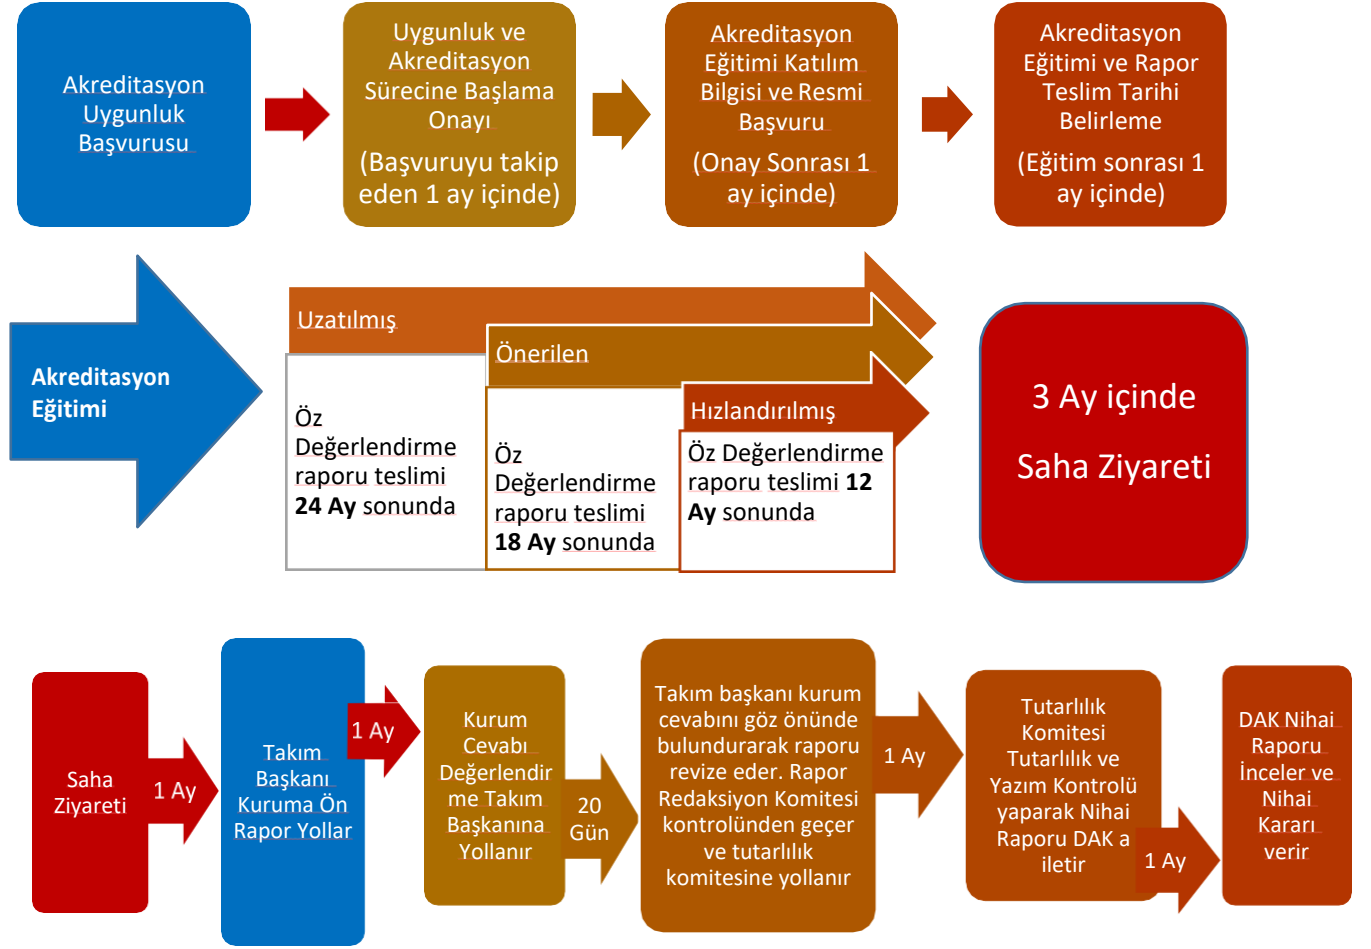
Akreditasyon Uygunluk Başvurusu

Uygunluk ve Akreditasyon Sürecine Başlama Onayı

(Başvuruyu takip eden 1 ay içinde)

Akreditasyon Eğitimi Katılım Bilgisi ve Resmi Başvuru

(Onay Sonrası 1 ay içinde)

Akreditasyon Eğitimi ve Rapor Teslim Tarihi Belirleme

(Eğitim sonrası 1 ay içinde)

Akreditasyon Eğitimi

Uzatılmış

Öz Değerlendirme raporu teslimi **24 Ay** sonunda

Önerilen

Öz Değerlendirme raporu teslimi **18 Ay** sonunda

Hızlandırılmış

Öz Değerlendirme raporu teslimi **12 Ay** sonunda

3 Ay içinde

Saha Ziyareti

Saha Ziyareti

1 Ay

Takım Başkanı Kuruma Ön Rapor Yollar

1 Ay

Kurum Cevabı Değerlendirme Takım Başkanına Yollanır

20 Gün

Takım başkanı kurum cevabını göz önünde bulundurarak raporu revize eder. Rapor Redaksiyon Komitesi kontrolünden geçer ve tutarlılık komitesine yollanır

1 Ay

Tutarlılık Komitesi Tutarlılık ve Yazım Kontrolü yaparak Nihai Raporu DAK a iletir

1 Ay

DAK Nihai Raporu İnceler ve Nihai Kararı verir